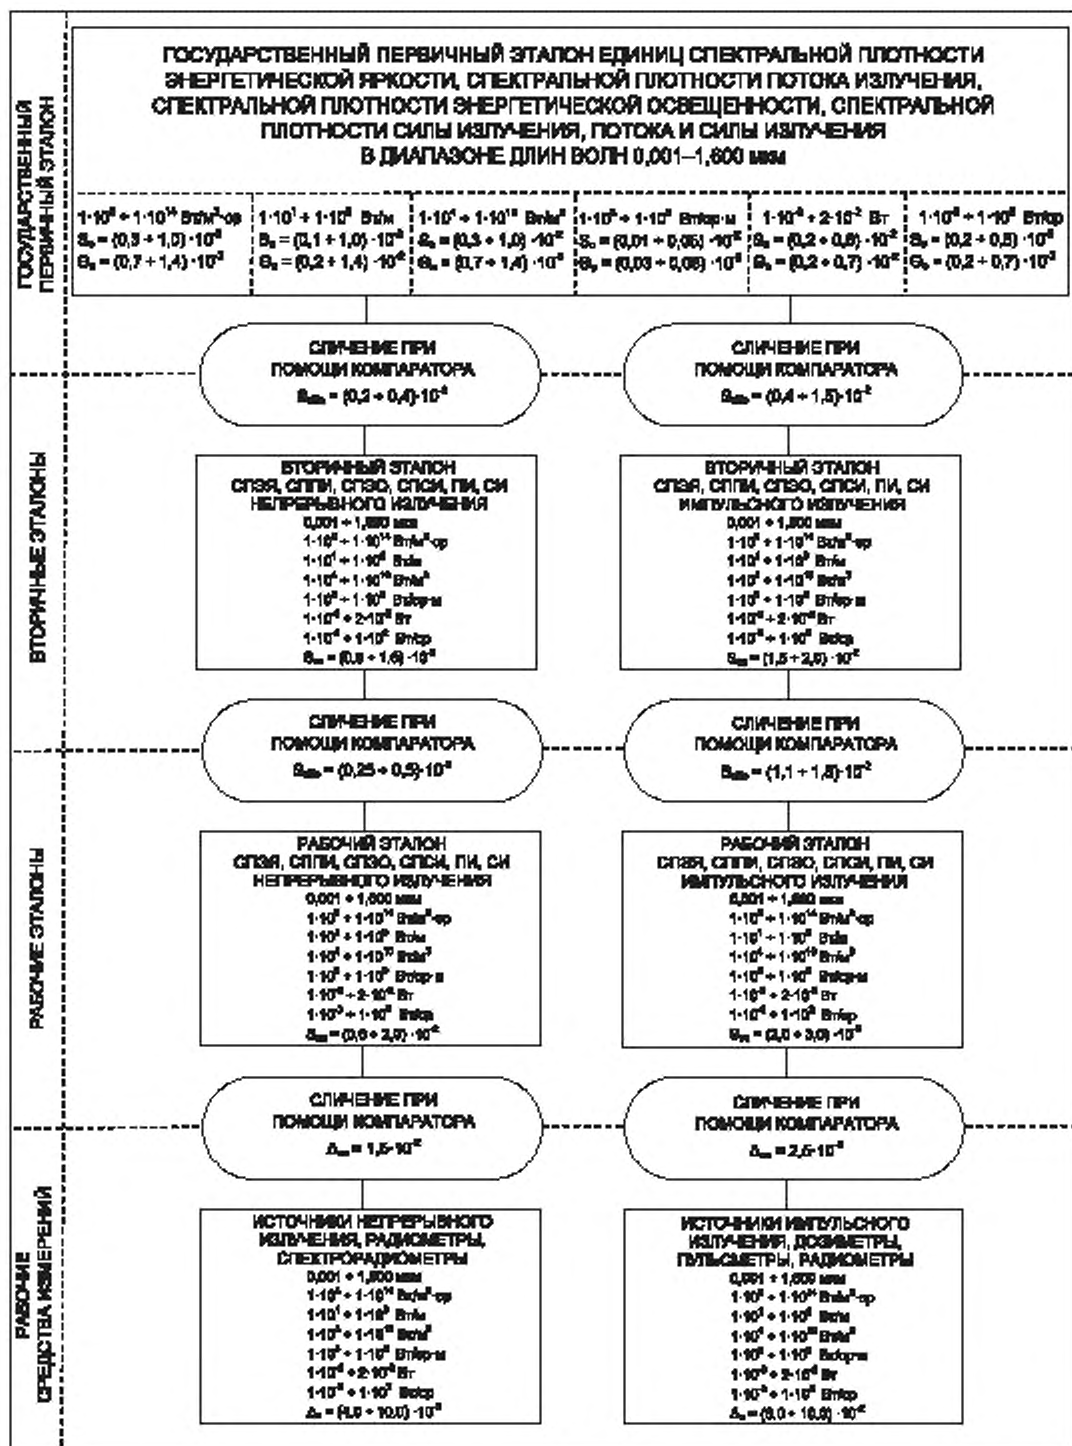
ГОСУДАРСТВЕННЫЙ ПЕРВИЧНЫЙ ЭТАЛОН

ГОСУДАРСТВЕННЫЙ ПЕРВИЧНЫЙ ЭТАЛОН ЕДИНИЦ СПЕКТРАЛЬНОЙ ПЛОТНОСТИ ЭНЕРГЕТИЧЕСКОЙ ЯРКОСТИ, СПЕКТРАЛЬНОЙ ПЛОТНОСТИ ПОТОКА ИЗЛУЧЕНИЯ, СПЕКТРАЛЬНОЙ ПЛОТНОСТИ ЭНЕРГЕТИЧЕСКОЙ ОСВЕЩЕННОСТИ, СПЕКТРАЛЬНОЙ ПЛОТНОСТИ СИЛЫ ИЗЛУЧЕНИЯ, ПОТОКА И СИЛЫ ИЗЛУЧЕНИЯ В ДИАПАЗОНЕ ДЛИН ВОЛН 0,001–1,600 мкм

| $1\cdot10^{6}\div1\cdot10^{14}$ Вт/м$^3$·ср $S_0=(0,3\div1,0)\cdot10^{-2}$ $\Theta_0=(0,7\div1,4)\cdot10^{-2}$ | $1\cdot10^{1}\div1\cdot10^{8}$ Вт/м $S_0=(0,1\div1,0)\cdot10^{-2}$ $\Theta_0=(0,2\div1,4)\cdot10^{-2}$ | $1\cdot10^{1}\div1\cdot10^{10}$ Вт/м$^3$ $S_0=(0,3\div1,0)\cdot10^{-2}$ $\Theta_0=(0,7\div1,4)\cdot10^{-2}$ | $1\cdot10^{6}\div1\cdot10^{10}$ Вт/ср·м $S_0=(0,01\div0,05)\cdot10^{-2}$ $\Theta_0=(0,03\div0,08)\cdot10^{-2}$ | $1\cdot10^{-6}\div2\cdot10^{-2}$ Вт $S_0=(0,2\div0,8)\cdot10^{-2}$ $\Theta_0=(0,2\div0,7)\cdot10^{-2}$ | $1\cdot10^{-6}\div1\cdot10^{6}$ Вт/ср $S_0=(0,2\div0,5)\cdot10^{-2}$ $\Theta_0=(0,2\div0,7)\cdot10^{-2}$ |
|---|---|---|---|---|---|

СЛИЧЕНИЕ ПРИ ПОМОЩИ КОМПАРАТОРА $S_{\Sigma0}=(0,2\div0,4)\cdot10^{-2}$

СЛИЧЕНИЕ ПРИ ПОМОЩИ КОМПАРАТОРА $S_{\Sigma0}=(0,4\div1,5)\cdot10^{-2}$

ВТОРИЧНЫЕ ЭТАЛОНЫ

ВТОРИЧНЫЙ ЭТАЛОН СПЭЯ, СППИ, СПЭО, СПСИ, ПИ, СИ НЕПРЕРЫВНОГО ИЗЛУЧЕНИЯ
0,001 ÷ 1,600 мкм
$1\cdot10^{6}\div1\cdot10^{14}$ Вт/м$^3$·ср
$1\cdot10^{1}\div1\cdot10^{8}$ Вт/м
$1\cdot10^{1}\div1\cdot10^{10}$ Вт/м$^3$
$1\cdot10^{6}\div1\cdot10^{10}$ Вт/ср·м
$1\cdot10^{-6}\div2\cdot10^{-2}$ Вт
$1\cdot10^{-6}\div1\cdot10^{6}$ Вт/ср
$S_{\Sigma0}=(0,8\div1,6)\cdot10^{-2}$

ВТОРИЧНЫЙ ЭТАЛОН СПЭЯ, СППИ, СПЭО, СПСИ, ПИ, СИ ИМПУЛЬСНОГО ИЗЛУЧЕНИЯ
0,001 ÷ 1,600 мкм
$1\cdot10^{6}\div1\cdot10^{14}$ Вт/м$^3$·ср
$1\cdot10^{1}\div1\cdot10^{8}$ Вт/м
$1\cdot10^{1}\div1\cdot10^{10}$ Вт/м$^3$
$1\cdot10^{6}\div1\cdot10^{10}$ Вт/ср·м
$1\cdot10^{-6}\div2\cdot10^{-2}$ Вт
$1\cdot10^{-6}\div1\cdot10^{6}$ Вт/ср
$S_{\Sigma0}=(1,5\div2,8)\cdot10^{-2}$

СЛИЧЕНИЕ ПРИ ПОМОЩИ КОМПАРАТОРА $S_{\Sigma0}=(0,25\div0,5)\cdot10^{-2}$

СЛИЧЕНИЕ ПРИ ПОМОЩИ КОМПАРАТОРА $S_{\Sigma0}=(1,1\div1,8)\cdot10^{-2}$

РАБОЧИЕ ЭТАЛОНЫ

РАБОЧИЙ ЭТАЛОН СПЭЯ, СППИ, СПЭО, СПСИ, ПИ, СИ НЕПРЕРЫВНОГО ИЗЛУЧЕНИЯ
0,001 ÷ 1,600 мкм
$1\cdot10^{6}\div1\cdot10^{14}$ Вт/м$^3$·ср
$1\cdot10^{1}\div1\cdot10^{8}$ Вт/м
$1\cdot10^{1}\div1\cdot10^{10}$ Вт/м$^3$
$1\cdot10^{6}\div1\cdot10^{10}$ Вт/ср·м
$1\cdot10^{-6}\div2\cdot10^{-2}$ Вт
$1\cdot10^{-6}\div1\cdot10^{6}$ Вт/ср
$\Delta_{\Sigma0}=(0,6\div2,0)\cdot10^{-2}$

РАБОЧИЙ ЭТАЛОН СПЭЯ, СППИ, СПЭО, СПСИ, ПИ, СИ ИМПУЛЬСНОГО ИЗЛУЧЕНИЯ
0,001 ÷ 1,600 мкм
$1\cdot10^{6}\div1\cdot10^{14}$ Вт/м$^3$·ср
$1\cdot10^{1}\div1\cdot10^{8}$ Вт/м
$1\cdot10^{1}\div1\cdot10^{10}$ Вт/м$^3$
$1\cdot10^{6}\div1\cdot10^{10}$ Вт/ср·м
$1\cdot10^{-6}\div2\cdot10^{-2}$ Вт
$1\cdot10^{-6}\div1\cdot10^{6}$ Вт/ср
$S_{\Sigma0}=(2,0\div3,0)\cdot10^{-2}$

СЛИЧЕНИЕ ПРИ ПОМОЩИ КОМПАРАТОРА $\Delta_{\Sigma0}=1,5\cdot10^{-2}$

СЛИЧЕНИЕ ПРИ ПОМОЩИ КОМПАРАТОРА $\Delta_{\Sigma0}=2,5\cdot10^{-2}$

РАБОЧИЕ СРЕДСТВА ИЗМЕРЕНИЙ

ИСТОЧНИКИ НЕПРЕРЫВНОГО ИЗЛУЧЕНИЯ, РАДИОМЕТРЫ, СПЕКТРОРАДИОМЕТРЫ
0,001 ÷ 1,600 мкм
$1\cdot10^{6}\div1\cdot10^{14}$ Вт/м$^3$·ср
$1\cdot10^{1}\div1\cdot10^{8}$ Вт/м
$1\cdot10^{1}\div1\cdot10^{10}$ Вт/м$^3$
$1\cdot10^{6}\div1\cdot10^{10}$ Вт/ср·м
$1\cdot10^{-6}\div2\cdot10^{-2}$ Вт
$1\cdot10^{-6}\div1\cdot10^{6}$ Вт/ср
$\Delta_0=(4,0\div10,0)\cdot10^{-2}$

ИСТОЧНИКИ ИМПУЛЬСНОГО ИЗЛУЧЕНИЯ, ДОЗИМЕТРЫ, ПУЛЬСМЕТРЫ, РАДИОМЕТРЫ
0,001 ÷ 1,600 мкм
$1\cdot10^{6}\div1\cdot10^{14}$ Вт/м$^3$·ср
$1\cdot10^{1}\div1\cdot10^{8}$ Вт/м
$1\cdot10^{1}\div1\cdot10^{10}$ Вт/м$^3$
$1\cdot10^{6}\div1\cdot10^{10}$ Вт/ср·м
$1\cdot10^{-6}\div2\cdot10^{-2}$ Вт
$1\cdot10^{-6}\div1\cdot10^{6}$ Вт/ср
$\Delta_0=(8,0\div16,0)\cdot10^{-2}$